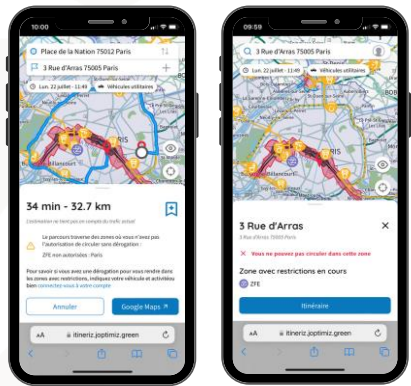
10:00

Place de la Nation 75012 Paris

3 Rue d'Arras 75005 Paris

Lun. 22 juillet - 11:49

Véhicules utilitaires

PARIS

34 min - 32.7 km

L'estimation ne tient pas en compte du trafic actuel

Le parcours traverse des zones où vous n'avez pas l'autorisation de circuler sans dérogation :

ZFE non autorisées : Paris

Pour savoir si vous avez une dérogation pour vous rendre dans les zones avec restrictions, indiquez votre véhicule et activités bien connectez-vous à votre compte

Annuler

Google Maps

AA itineriz.joptimiz.green

09:58

3 Rue d'Arras 75005 Paris

Lun. 22 juillet - 11:49

Véhicules utilitaires

PARIS

3 Rue d'Arras

3 Rue d'Arras 75005 Paris

Vous ne pouvez pas circuler dans cette zone

Zone avec restrictions en cours

ZFE

Itinéraire

AA itineriz.joptimiz.green